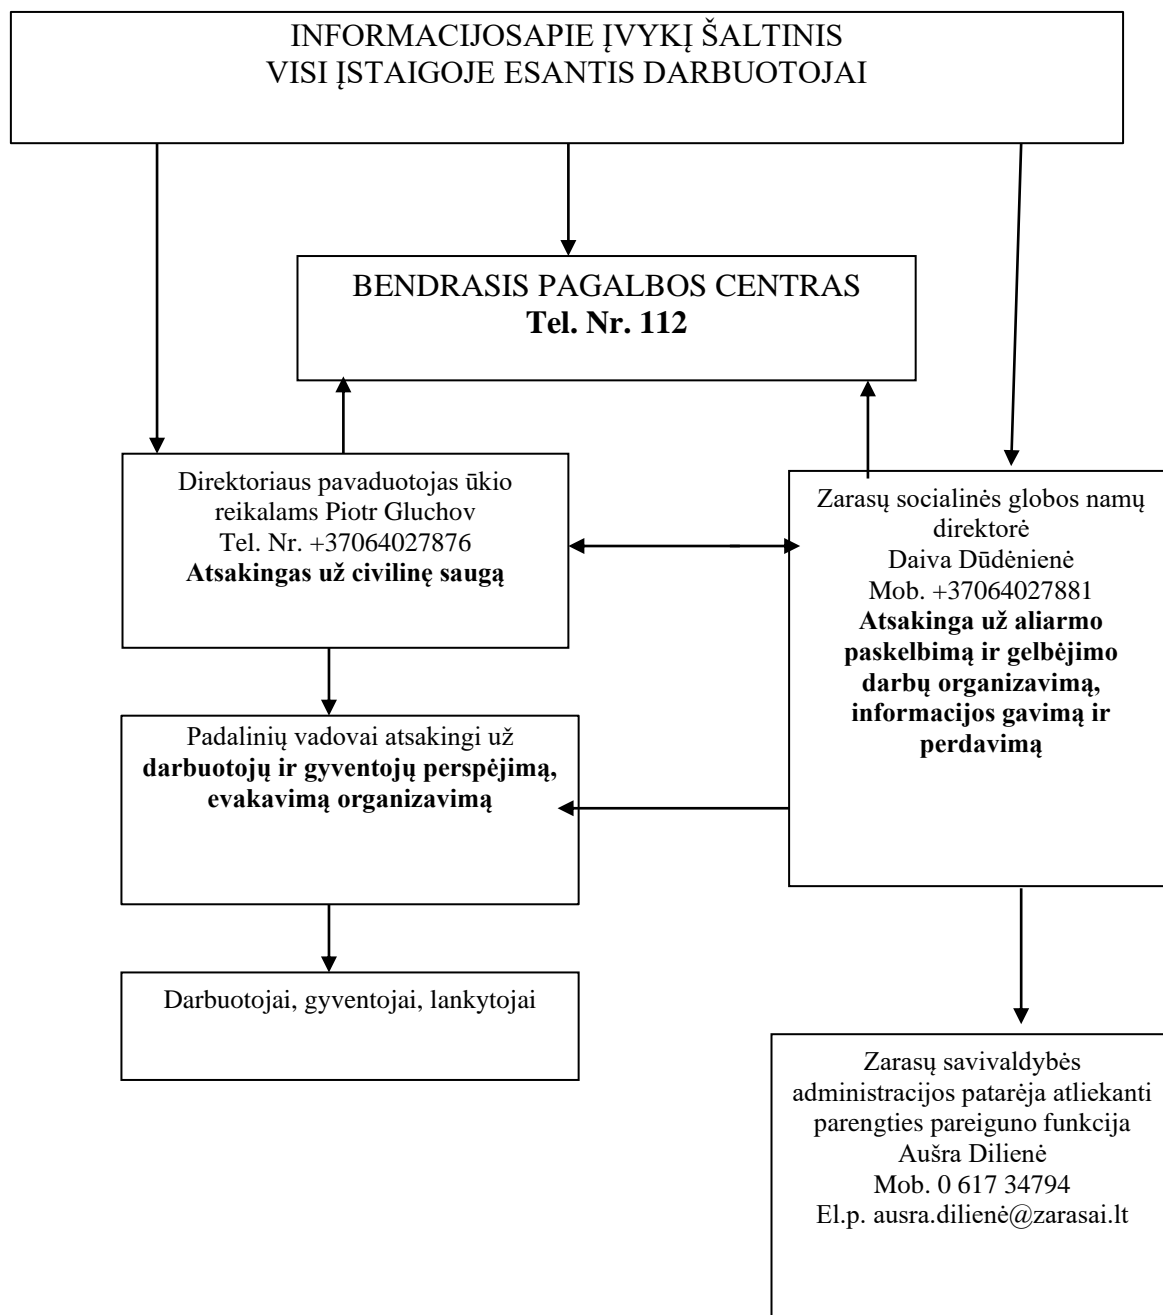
INFORMACIJOSAPIE ĮVYKĮ ŠALTINIS
VISI ĮSTAIGOJE ESANTIS DARBUOTOJAI

BENDRASIS PAGALBOS CENTRAS
**Tel. Nr. 112**

Direktoriaus pavaduotojas ūkio reikalams Piotr Gluchov
Tel. Nr. +37064027876
**Atsakingas už civilinę saugą**

Zarasų socialinės globos namų direktorė
Daiva Dūdėnienė
Mob. +37064027881
**Atsakinga už aliarmo paskelbimą ir gelbėjimo darbų organizavimą, informacijos gavimą ir perdavimą**

Padalinių vadovai atsakingi už **darbuotojų ir gyventojų perspėjimą, evakavimą organizavimą**

Darbuotojai, gyventojai, lankytojai

Zarasų savivaldybės administracijos patarėja atliekanti parengties pareiguno funkcija
Aušra Dilienė
Mob. 0 617 34794
El.p. ausra.dilienė@zarasai.lt